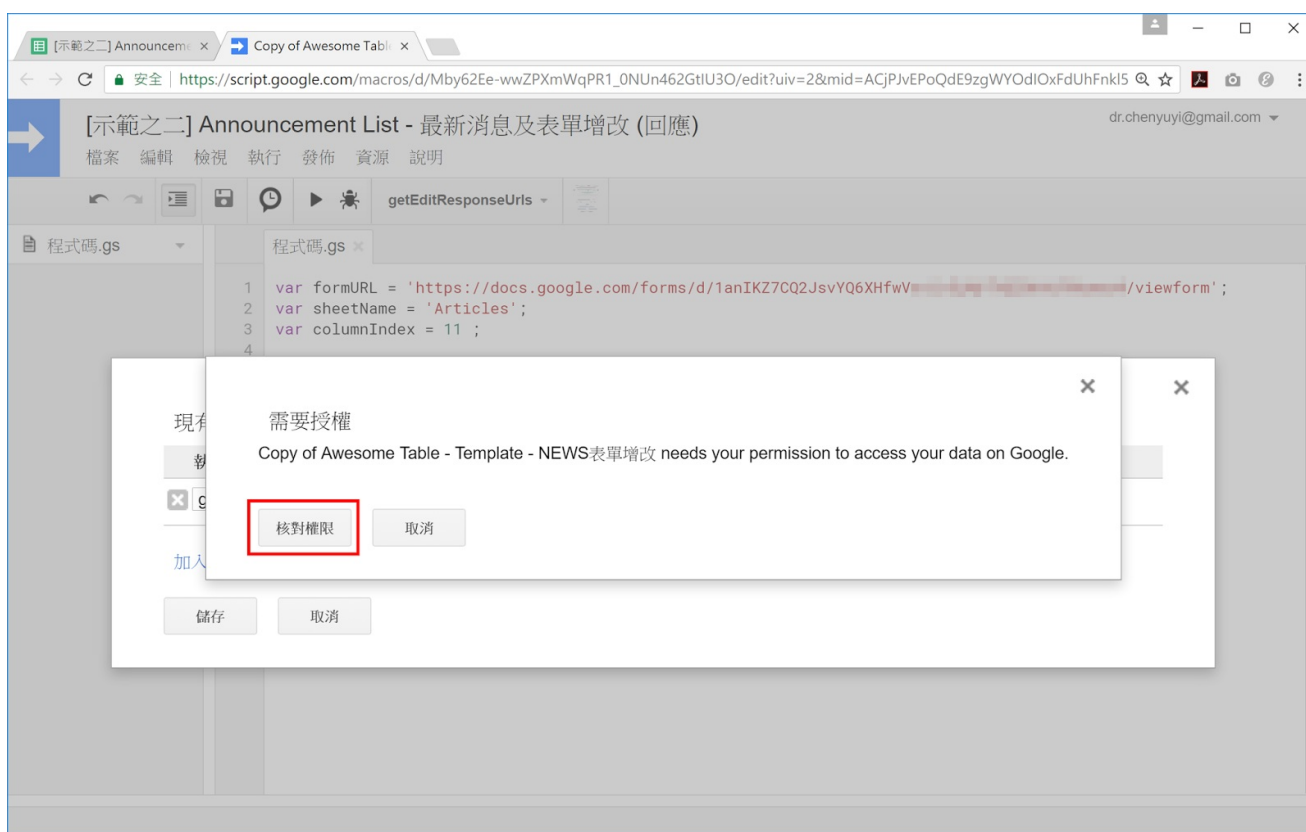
[示範之二] Announceme ×
Copy of Awesome Tabl ×

安全 | https://script.google.com/macros/d/Mby62Ee-wwZPXmWqPR1_0NUn462GtIU3O/edit?uiv=2&mid=ACjPJvEPoQdE9zgWYOdIOxFdUhFnkl5

[示範之二] Announcement List - 最新消息及表單增改 (回應)
dr.chenyuyi@gmail.com

檔案 編輯 檢視 執行 發佈 資源 說明

getEditResponseUrls

程式碼.gs

程式碼.gs ×

1 var formURL = 'https://docs.google.com/forms/d/1anIKZ7CQ2JsvYQ6XHfwV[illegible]/viewform';
2 var sheetName = 'Articles';
3 var columnIndex = 11 ;
4

現有
執
g
加入

儲存 取消

需要授權
Copy of Awesome Table - Template - NEWS表單增改 needs your permission to access your data on Google.

核對權限 取消